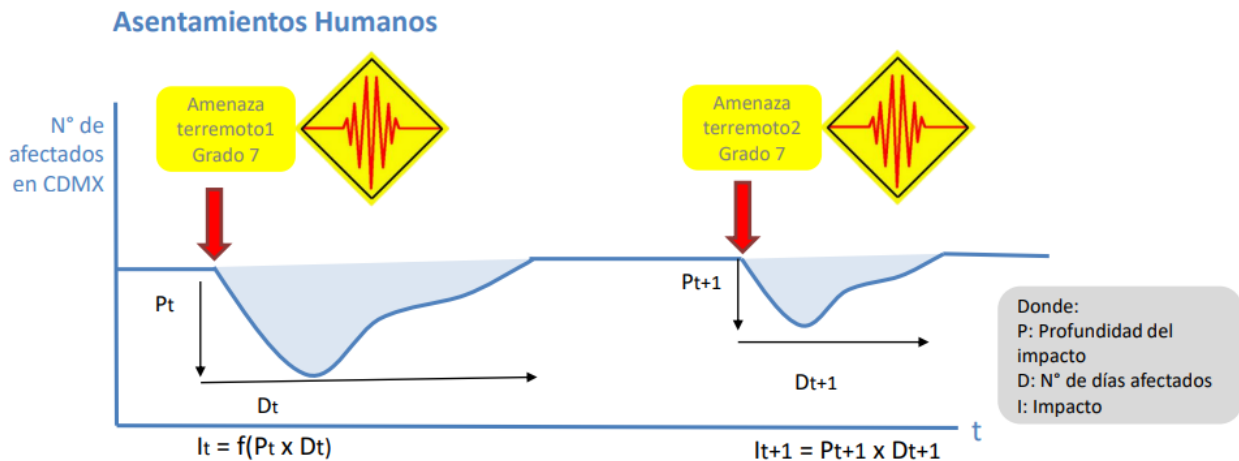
Asentamientos Humanos

N° de afectados en CDMX

Amenaza terremoto1 Grado 7

Amenaza terremoto2 Grado 7

Pt

Dt

Pt+1

Dt+1

t

Donde:
P: Profundidad del impacto
D: N° de días afectados
I: Impacto

It = f(Pt x Dt)

It+1 = Pt+1 x Dt+1